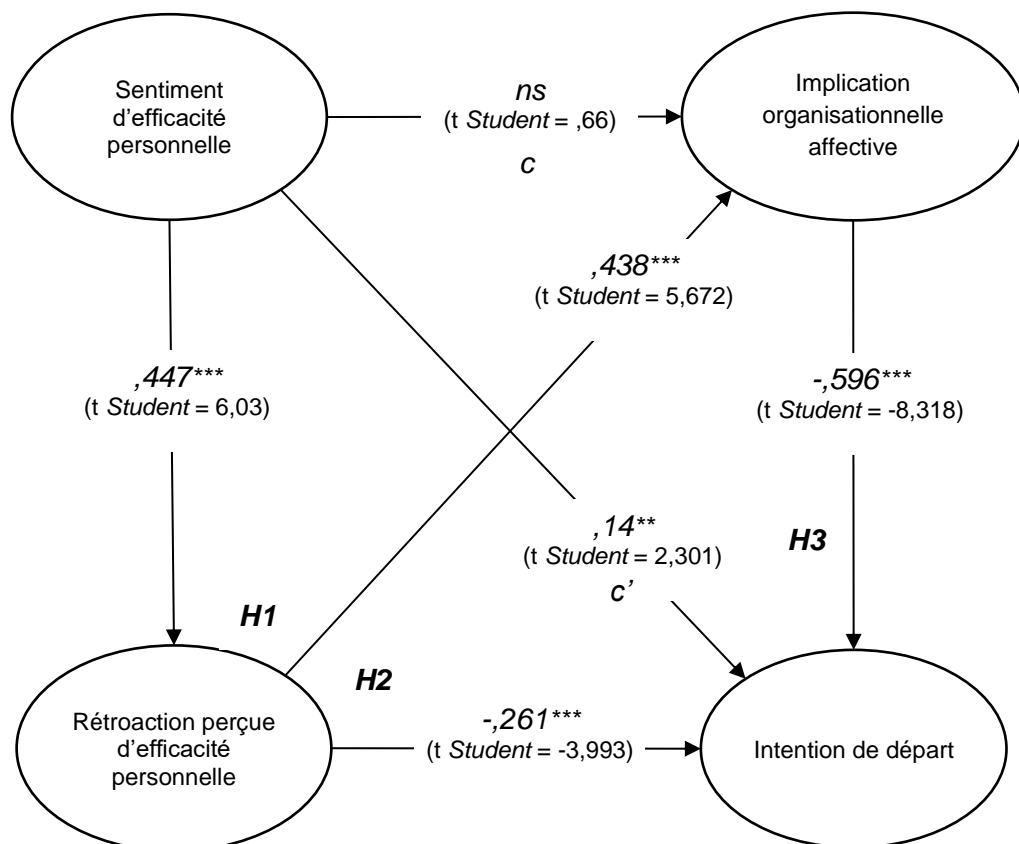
Sentiment d'efficacité personnelle

ns
(t *Student* = ,66)

c

Implication organisationnelle affective

,438***
(t *Student* = 5,672)

,447***
(t *Student* = 6,03)

-,596***
(t *Student* = -8,318)

,14**
(t *Student* = 2,301)

c'

H3

H1

H2

Rétroaction perçue d'efficacité personnelle

-,261***
(t *Student* = -3,993)

Intention de départ